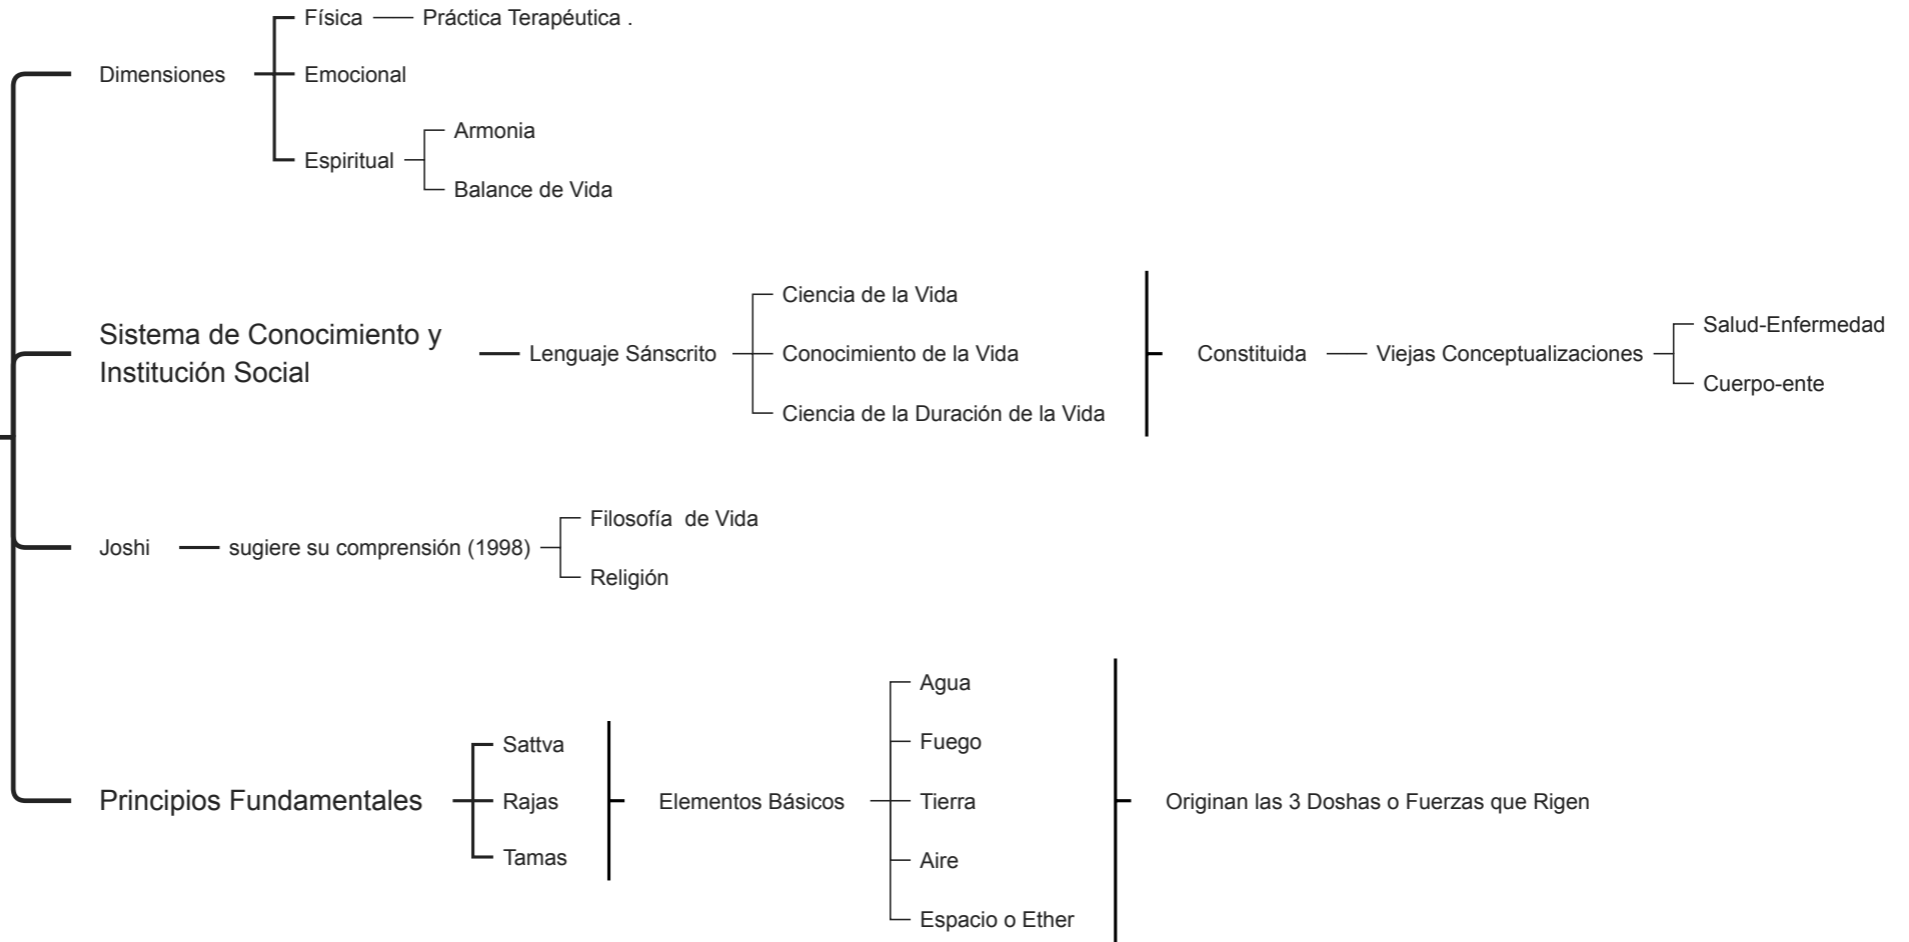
Dimensiones
Física
Práctica Terapéutica .
Emocional
Espiritual
Armonia
Balance de Vida

Sistema de Conocimiento y Institución Social
Lenguaje Sánscrito
Ciencia de la Vida
Conocimiento de la Vida
Ciencia de la Duración de la Vida
Constituida
Viejas Conceptualizaciones
Salud-Enfermedad
Cuerpo-ente

Joshi
sugiere su comprensión (1998)
Filosofía de Vida
Religión

Principios Fundamentales
Sattva
Rajas
Tamas
Elementos Básicos
Agua
Fuego
Tierra
Aire
Espacio o Ether
Originan las 3 Doshas o Fuerzas que Rigen